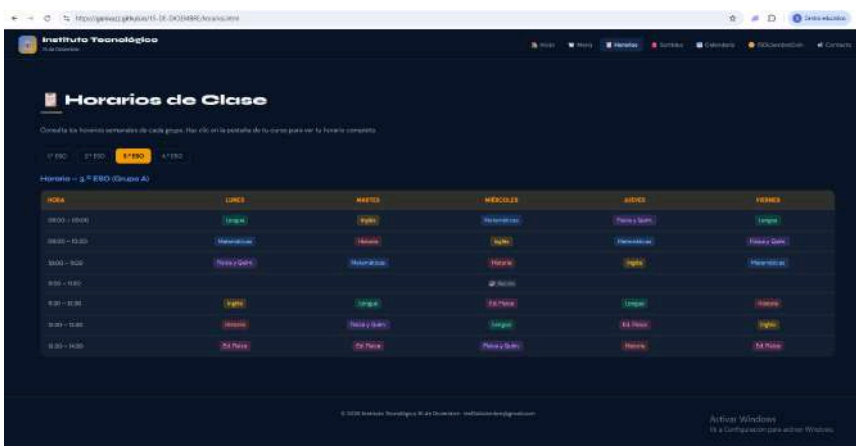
https://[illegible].github.io/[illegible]/horarios.html

Instituto Tecnológico
15 de Diciembre

Inicio · Menú · Horarios · Servicios · Calendario · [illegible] · Contacto

Horarios de Clase

Consulta los horarios semanales de cada grupo. Haz clic en la pestaña de tu curso para ver tu horario completo.

1.º ESO · 2.º ESO · 3.º ESO · 4.º ESO

Horario – 3.º ESO (Grupo A)

| HORA | LUNES | MARTES | MIÉRCOLES | JUEVES | VIERNES |
|---|---|---|---|---|---|
| 08:00 – 09:00 | Lengua | Inglés | Matemáticas | Física y Quím. | Lengua |
| 09:00 – 10:00 | Matemáticas | Historia | Inglés | Matemáticas | Física y Quím. |
| 10:00 – 11:00 | Física y Quím. | Matemáticas | Historia | Inglés | Matemáticas |
| 11:00 – 11:30 | | | Recreo | | |
| 11:30 – 12:30 | Inglés | Lengua | Ed. Física | Lengua | Historia |
| 12:30 – 13:30 | Historia | Física y Quím. | Lengua | Ed. Física | Inglés |
| 13:30 – 14:30 | Ed. Física | Ed. Física | Física y Quím. | Historia | Ed. Física |

© 2025 Instituto Tecnológico 15 de Diciembre · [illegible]

Activar Windows
Ve a Configuración para activar Windows.